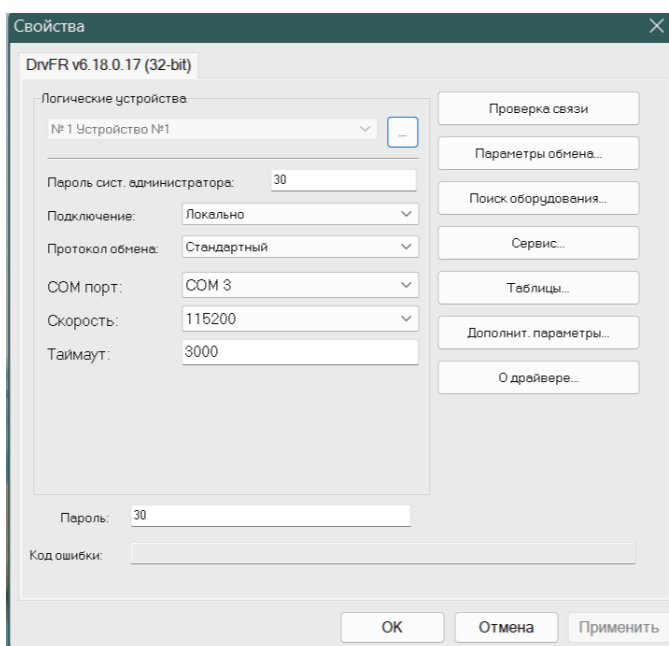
Свойства

DrvFR v6.18.0.17 (32-bit)

Логические устройства

№ 1 Устройство №1

...

Пароль сист. администратора: 30

Подключение: Локально

Протокол обмена: Стандартный

COM порт: COM 3

Скорость: 115200

Таймаут: 3000

Проверка связи

Параметры обмена...

Поиск оборудования...

Сервис...

Таблицы...

Дополнит. параметры...

О драйвере...

Пароль: 30

Код ошибки:

OK

Отмена

Применить